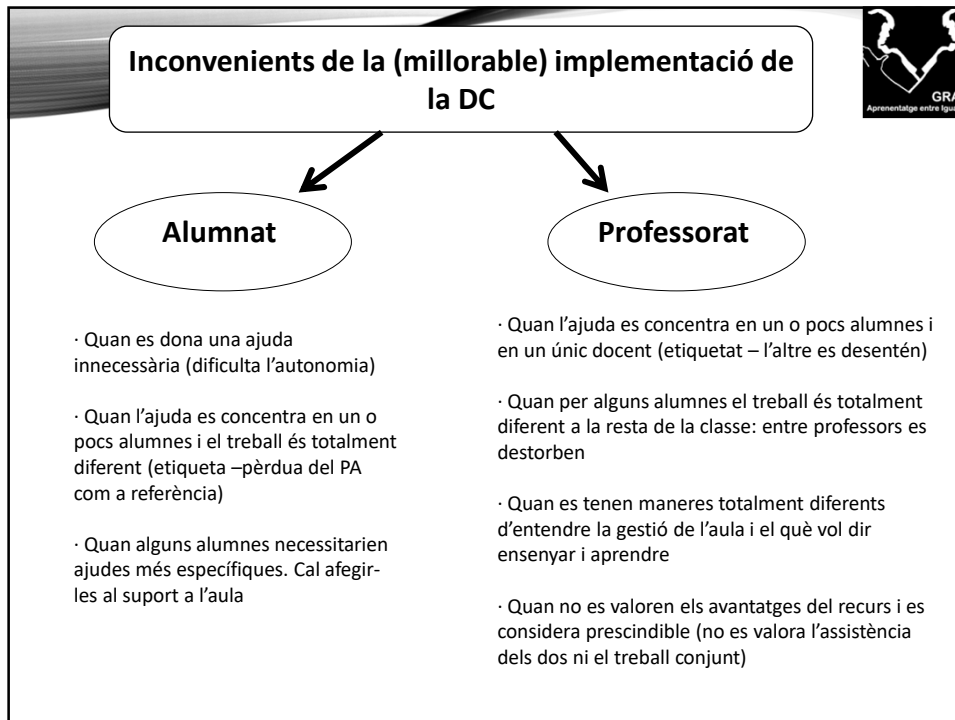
Inconvenients de la (millorable) implementació de la DC

GRA
Aprenentatge entre Igua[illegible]

Alumnat

Professorat

· Quan es dona una ajuda innecessària (dificulta l'autonomia)

· Quan l'ajuda es concentra en un o pocs alumnes i el treball és totalment diferent (etiqueta –pèrdua del PA com a referència)

· Quan alguns alumnes necessitarien ajudes més específiques. Cal afegir-les al suport a l'aula

· Quan l'ajuda es concentra en un o pocs alumnes i en un únic docent (etiquetat – l'altre es desentén)

· Quan per alguns alumnes el treball és totalment diferent a la resta de la classe: entre professors es destorben

· Quan es tenen maneres totalment diferents d'entendre la gestió de l'aula i el què vol dir ensenyar i aprendre

· Quan no es valoren els avantatges del recurs i es considera prescindible (no es valora l'assistència dels dos ni el treball conjunt)